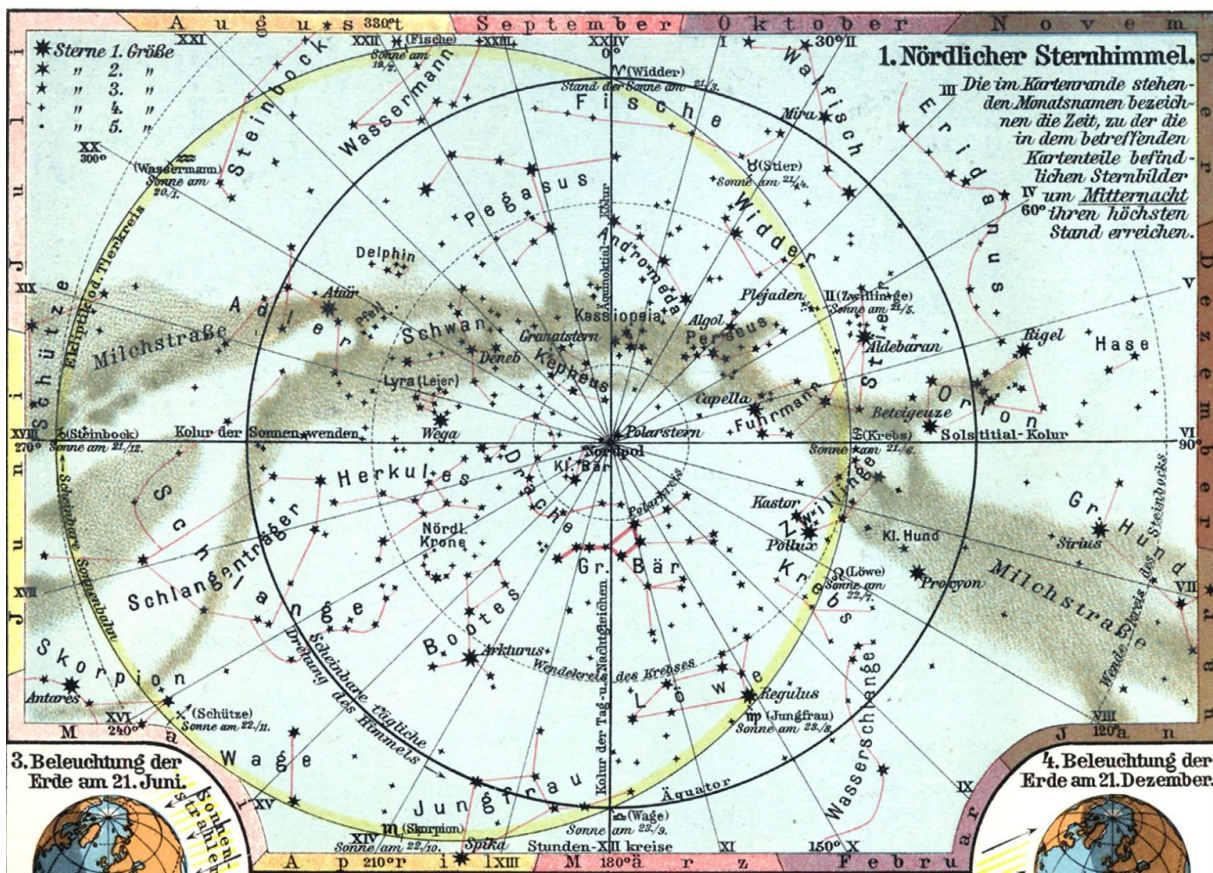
A u g u s t 330°
S e p t e m b e r
O k t o b e r
N o v e m

1. Nördlicher Sternhimmel.

Die im Kartenrande stehenden Monatsnamen bezeichnen die Zeit, zu der die in dem betreffenden Kartenteile befindlichen Sternbilder um Mitternacht ihren höchsten Stand erreichen.

Sterne 1. Größe
" 2. "
" 3. "
" 4. "
" 5. "

XXI XXII XXIII XXIV 0° I II 30° III IV 60° V VI 90° VII VIII 120° IX X 150° XI XII 180° XIII XIV 210° XV XVI 240° XVII XVIII 270° XIX XX 300°

(Fische) Sonne am 19/2.
♈ (Widder) Stand der Sonne am 21/3.
♉ (Stier) Sonne am 21/4.
II (Zwillinge) Sonne am 21/5.
♋ (Krebs) Sonne am 21/6.
♌ (Löwe) Sonne am 22/7.
♍ (Jungfrau) Sonne am 23/8.
♎ (Wage) Sonne am 22/9.
♏ (Skorpion) Sonne am 23/10.
(Schütze) Sonne am 22/11.
♑ (Steinbock) Sonne am 21/12.
♒ (Wassermann) Sonne am 20/1.

Steinbock Wassermann Fische Walfisch Mira Eridanus Pegasus Andromeda Widder Delphin Adler Atair Pfeil Schwan Kassiopeia Algol Plejaden Perseus Aldebaran Stier Rigel Hase Orion Beteigeuze Granatstern Deneb Kepheus Capella Fuhrmann Lyra (Leier) Wega Polarstern Nordpol Kl. Bär Drache Herkules Schütze Milchstraße Ekliptik od. Tierkreis Kolur der Sonnenwenden Solstitial-Kolur Äquinoktial-Kolur Polarkreis Kastor Zwillinge Pollux Kl. Hund Procyon Gr. Hund Sirius Milchstraße Wendekreis des Steinbocks Nördl. Krone Schlangenträger Schlange Gr. Bär Krebs Scheinbare Sonnenbahn Bootes Arkturus Wendekreis des Krebses Löwe Regulus Skorpion Antares Wage Scheinbare tägliche Drehung des Himmels Jungfrau Spika Kolur der Tag- u. Nachtgleichen Äquator Wasserschlange Stunden-kreise

J u l i J u n i M a i A p r i l M ä r z F e b r u a r J a n u a r D e z e m b e r

3. Beleuchtung der Erde am 21. Juni.
Sonnenstrahlen

4. Beleuchtung der Erde am 21. Dezember.